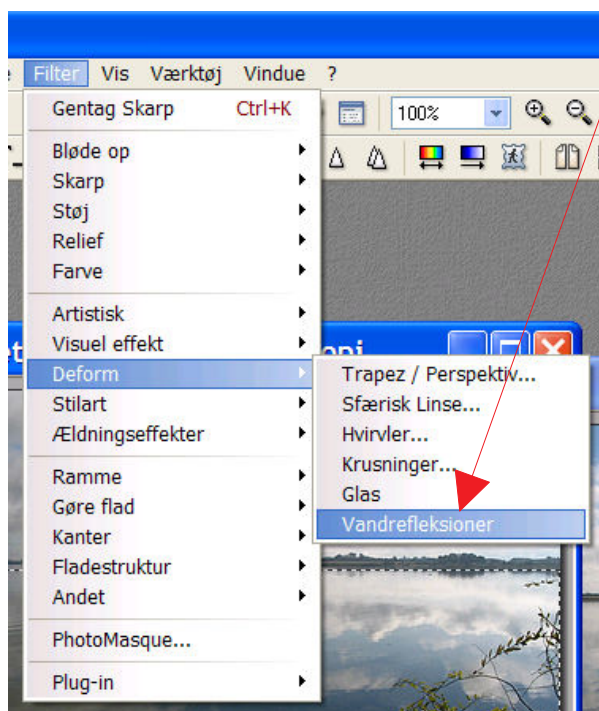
e Filter Vis Værktøj Vindue ?

Gentag Skarp Ctrl+K

100%

Bløde op
Skarp
Støj
Relief
Farve

Artistisk
Visuel effekt
Deform
Stilart
Ældningseffekter

Ramme
Gøre flad
Kanter
Fladestruktur
Andet

PhotoMasque...

Plug-in

Trapez / Perspektiv...
Sfærisk Linse...
Hvirvler...
Krusninger...
Glas
Vandrefleksioner